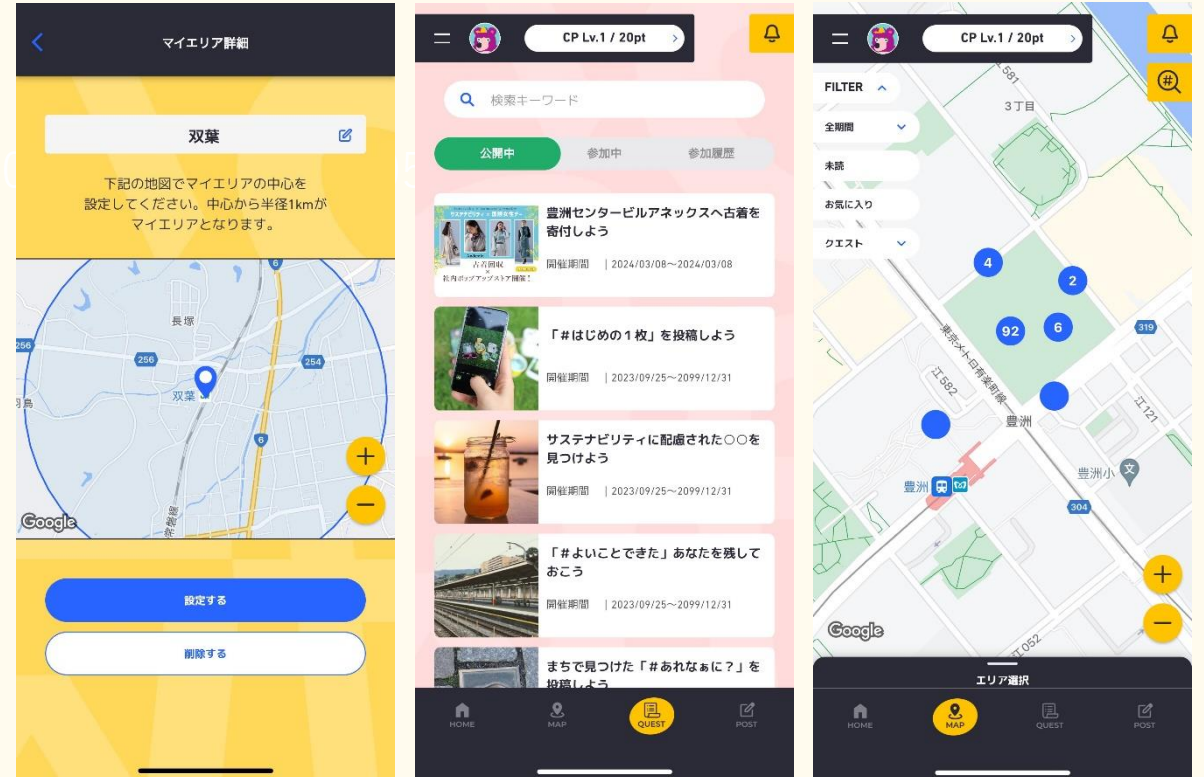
マイエリア詳細

双葉

下記の地図でマイエリアの中心を設定してください。中心から半径1kmがマイエリアとなります。

長塚
256
254
256
6
6
双葉
Google

設定する

削除する

CP Lv.1 / 20pt

検索キーワード

公開中
参加中
参加履歴

豊洲センタービルアネックスへ古着を寄付しよう
開催期間 | 2024/03/08〜2024/03/08

「#はじめの1枚」を投稿しよう
開催期間 | 2023/09/25〜2099/12/31

サステナビリティに配慮された○○を見つけよう
開催期間 | 2023/09/25〜2099/12/31

「#よいことできた」あなたを残しておこう
開催期間 | 2023/09/25〜2099/12/31

まちで見つけた「#あれなぁに?」を投稿しよう

HOME
MAP
QUEST
POST

CP Lv.1 / 20pt

FILTER
全期間
未読
お気に入り
クエスト

3丁目
4
2
92
6
319
東京メトロ有楽町線
江582
江121
豊洲
豊洲小
豊洲
304
Google

エリア選択

HOME
MAP
QUEST
POST